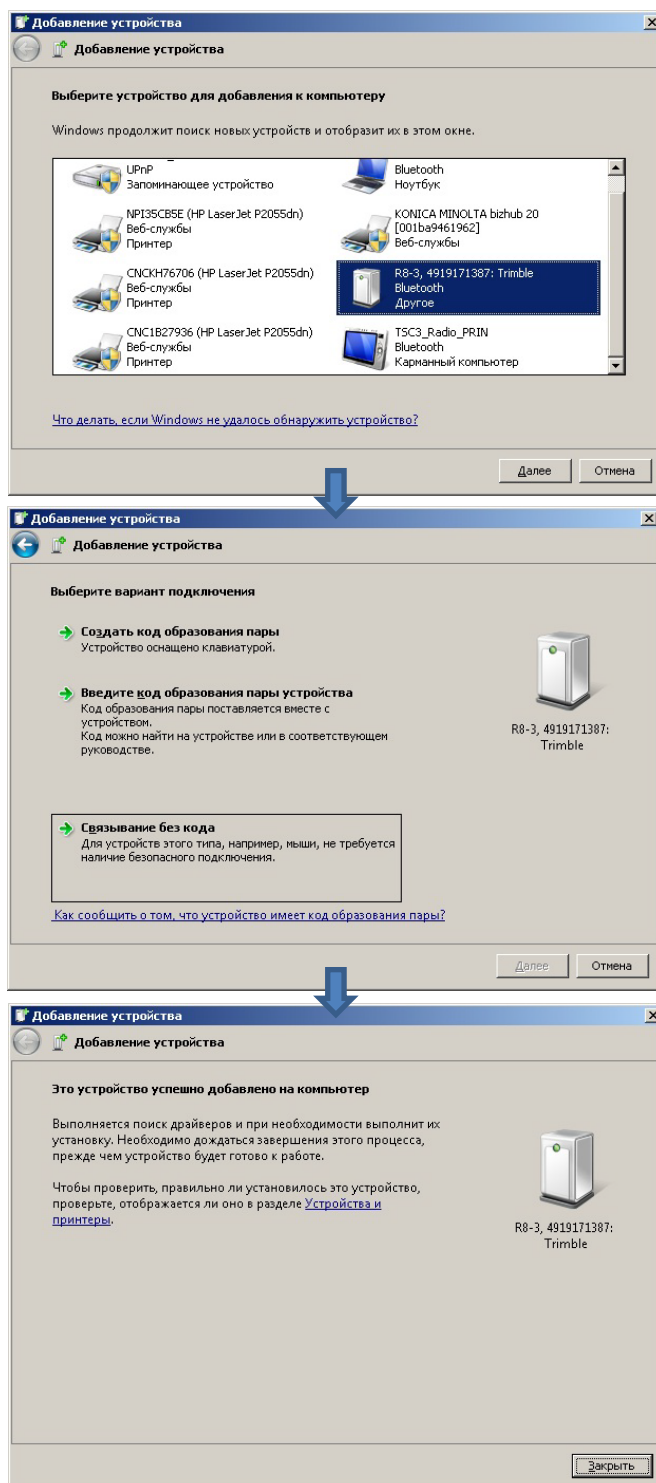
Добавление устройства

Добавление устройства

Выберите устройство для добавления к компьютеру

Windows продолжит поиск новых устройств и отобразит их в этом окне.

UPnP
Запоминающее устройство

Bluetooth
Ноутбук

NPI35CB5E (HP LaserJet P2055dn)
Веб-службы
Принтер

KONICA MINOLTA bizhub 20 [001ba9461962]
Веб-службы

CNCKH76706 (HP LaserJet P2055dn)
Веб-службы
Принтер

R8-3, 4919171387: Trimble
Bluetooth
Другое

CNC1B27936 (HP LaserJet P2055dn)
Веб-службы
Принтер

TSC3_Radio_PRIN
Bluetooth
Карманный компьютер

Что делать, если Windows не удалось обнаружить устройство?

Далее | Отмена

Добавление устройства

Добавление устройства

Выберите вариант подключения

Создать код образования пары
Устройство оснащено клавиатурой.

Введите код образования пары устройства
Код образования пары поставляется вместе с устройством.
Код можно найти на устройстве или в соответствующем руководстве.

R8-3, 4919171387: Trimble

Связывание без кода
Для устройств этого типа, например, мыши, не требуется наличие безопасного подключения.

Как сообщить о том, что устройство имеет код образования пары?

Далее | Отмена

Добавление устройства

Добавление устройства

Это устройство успешно добавлено на компьютер

Выполняется поиск драйверов и при необходимости выполнит их установку. Необходимо дождаться завершения этого процесса, прежде чем устройство будет готово к работе.

Чтобы проверить, правильно ли установилось это устройство, проверьте, отображается ли оно в разделе Устройства и принтеры.

R8-3, 4919171387: Trimble

Закрыть